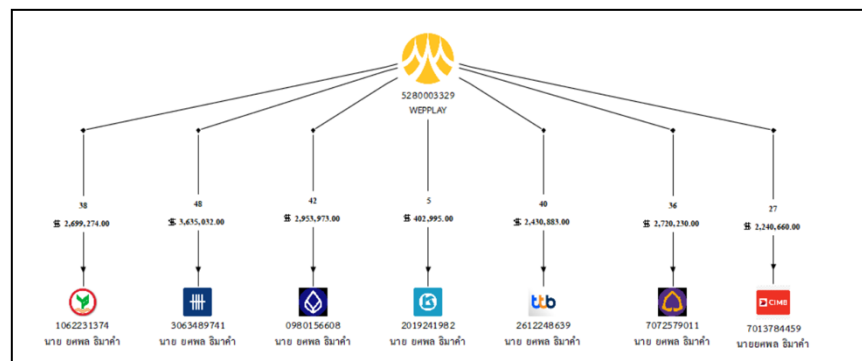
5280003329
WEPPLAY

38
฿ 2,699,274.00

48
฿ 3,635,032.00

42
฿ 2,953,973.00

5
฿ 402,995.00

40
฿ 2,430,883.00

36
฿ 2,720,230.00

27
฿ 2,240,660.00

1062231374
นาย ยศพล ธิมาคำ

3063489741
นาย ยศพล ธิมาคำ

0980156608
นาย ยศพล ธิมาคำ

2019241982
นาย ยศพล ธิมาคำ

ttb
2612248639
นาย ยศพล ธิมาคำ

7072579011
นาย ยศพล ธิมาคำ

CIMB
7013784459
นายยศพล ธิมาคำ